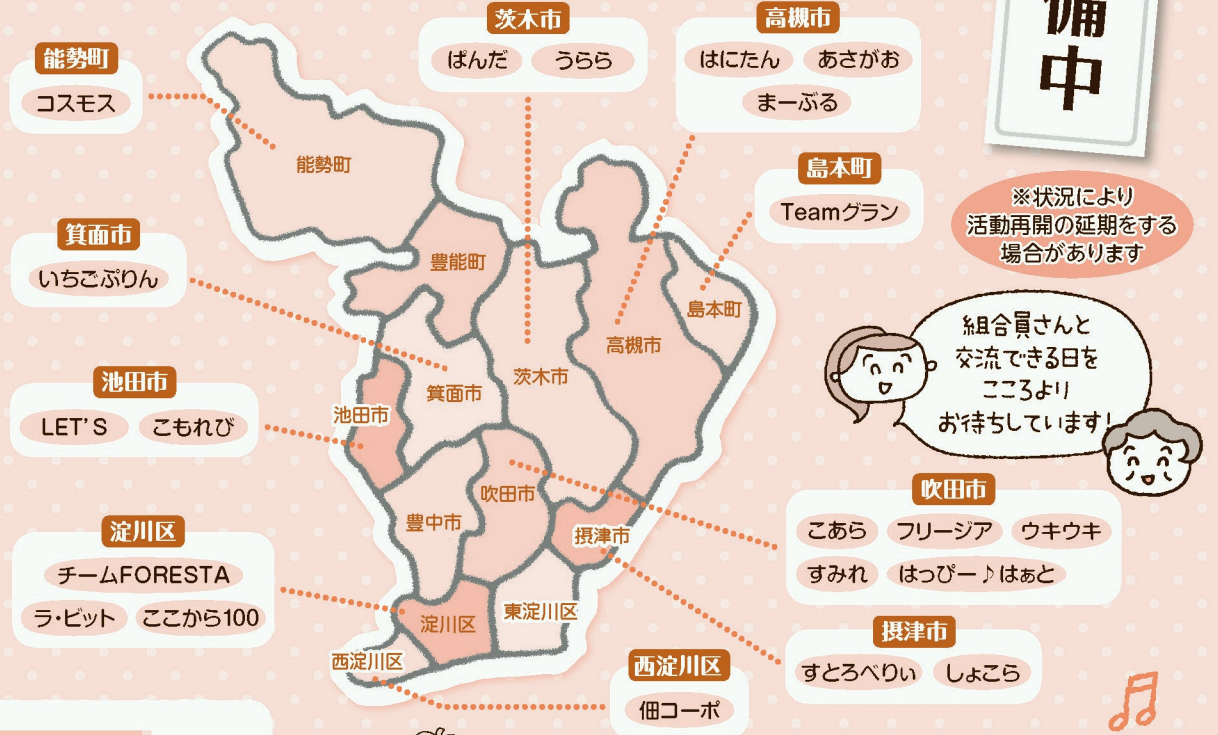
能勢町
コスモス

茨木市
ぱんだ うらら

高槻市
はにたん あさがお
まーぶる

備
中

島本町
Teamグラン

※状況により
活動再開の延期をする
場合があります

箕面市
いちごぷりん

池田市
LET'S こもれび

組合員さんと
交流できる日を
こころより
お待ちしています!

能勢町
豊能町
箕面市
茨木市
高槻市
島本町
池田市
豊中市
吹田市
摂津市
淀川区
東淀川区
西淀川区

吹田市
こあら フリージア ウキウキ
すみれ はっぴー♪はぁと

淀川区
チームFORESTA
ラ・ビット ここから100

摂津市
すとろべりぃ しょこら

西淀川区
佃コーポ